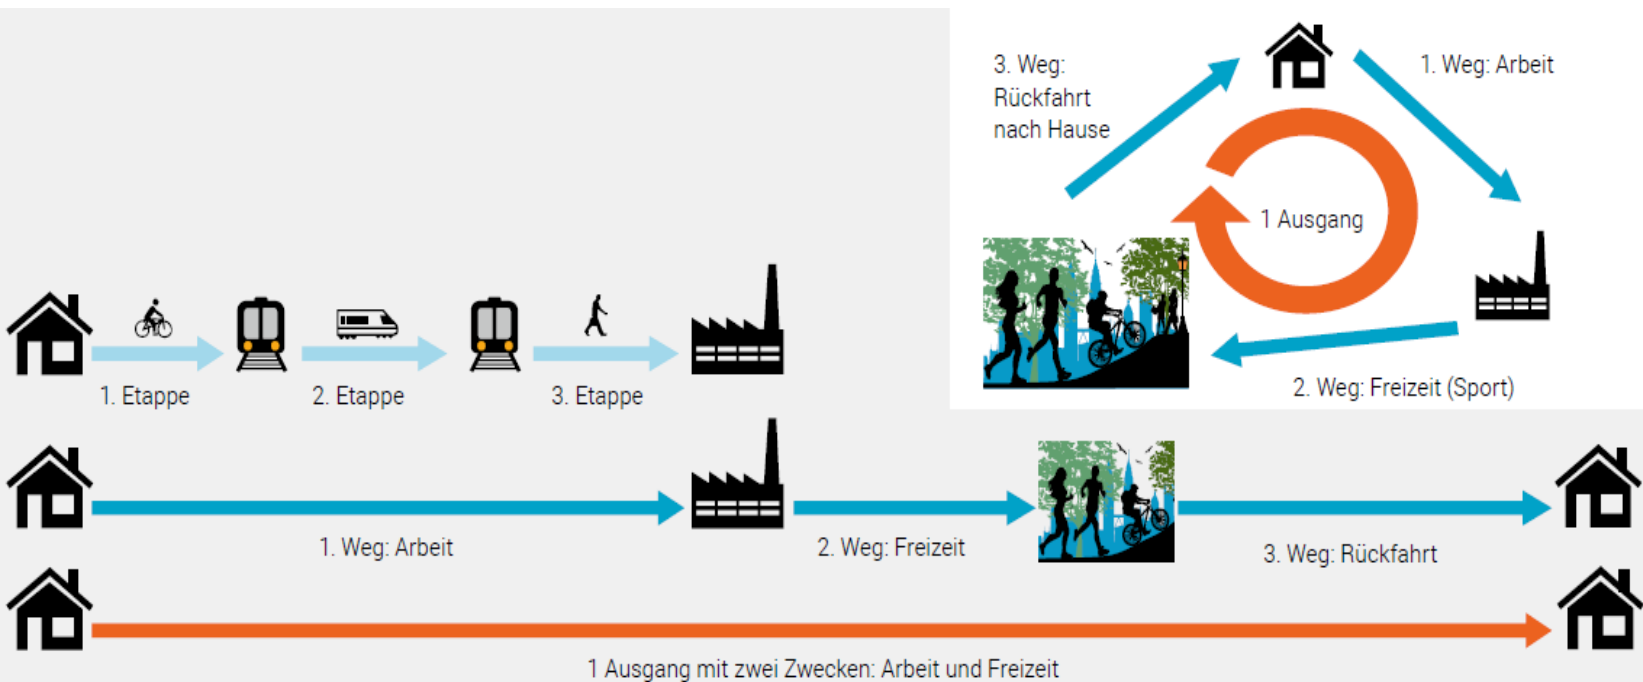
3. Weg: Rückfahrt nach Hause

1. Weg: Arbeit

1 Ausgang

2. Weg: Freizeit (Sport)

1. Etappe

2. Etappe

3. Etappe

1. Weg: Arbeit

2. Weg: Freizeit

3. Weg: Rückfahrt

1 Ausgang mit zwei Zwecken: Arbeit und Freizeit